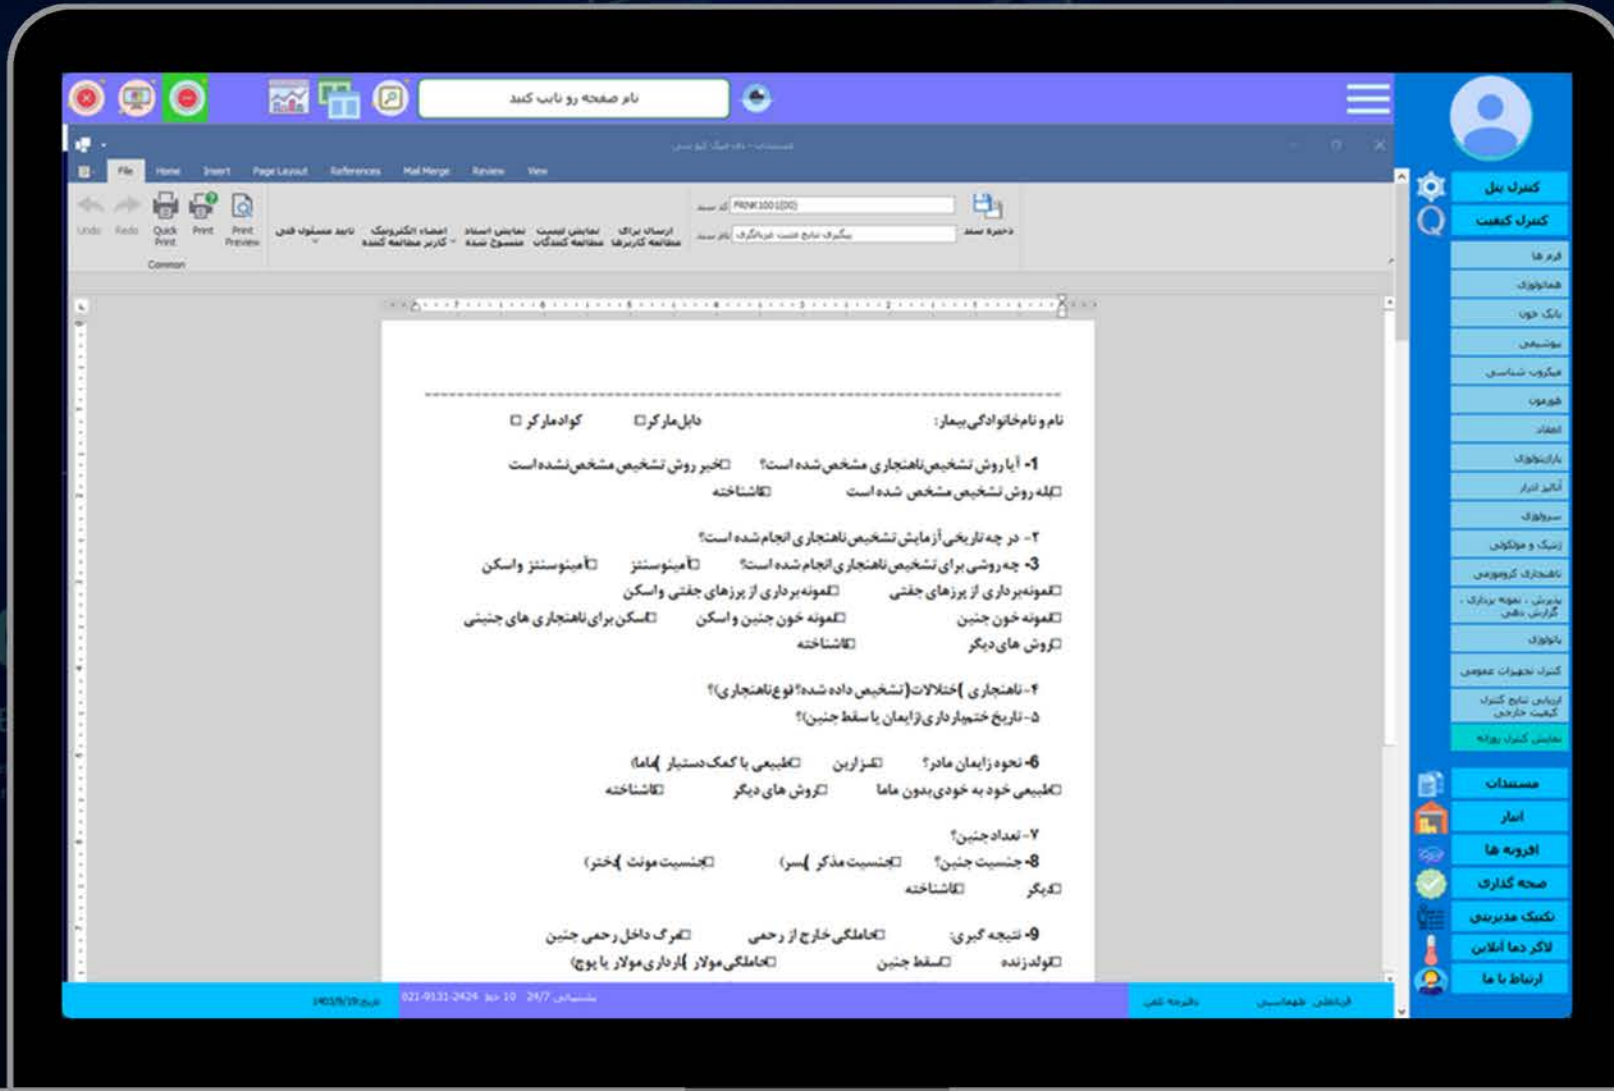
نام صفحه رو تایپ کنید

File Home Insert Page Layout References Mail Merge Review View

Undo Redo Quick Print Print Print Preview
Common

تایید مسئول فنی
امضاء الکترونیک کاربر مطالعه کننده
نمایش اسناد منسوخ شده
نمایش لیست مطالعه کنندگان
ارسال برای مطالعه کاربرها

کد سند PRNK1001(00)
نام سند پیگیری نتایج مثبت غربالگری
ذخیره سند

نام و نام‌خانوادگی بیمار:
دابل‌مارکر ☐
کوادمارکر ☐

1- آیا روش تشخیص‌ناهنجاری مشخص‌شده است؟ ☐خیر روش تشخیص مشخص‌نشده است
☐بله روش تشخیص مشخص شده است ☐ناشناخته

۲- در چه تاریخی آزمایش تشخیص ناهنجاری انجام‌شده است؟
3- چه روشی برای تشخیص ناهنجاری انجام‌شده است؟ ☐آمینوسنتز ☐آمینوسنتز واسکن
☐نمونه‌برداری از پرزهای جفتی ☐نمونه برداری از پرزهای جفتی واسکن
☐نمونه خون جنین ☐نمونه خون جنین و اسکن ☐اسکن برای ناهنجاری های جنینی
☐روش های دیگر ☐ناشناخته

۴- ناهنجاری (اختلالات (تشخیص داده شده؟ نوع ناهنجاری)؟
۵- تاریخ ختم‌بارداری(زایمان یا سقط جنین)؟

6- نحوه زایمان مادر؟ ☐سزارین ☐طبیعی با کمک دستیار (ماما)
☐طبیعی خود به خودی بدون ماما ☐روش های دیگر ☐ناشناخته

۷- تعداد جنین؟
8- جنسیت جنین؟ ☐جنسیت مذکر (پسر) ☐جنسیت مونث (دختر)
☐دیگر ☐ناشناخته

9- نتیجه گیری: ☐حاملگی خارج از رحمی ☐مرگ داخل رحمی جنین
☐تولد زنده ☐سقط جنین ☐حاملگی مولار (بارداری مولار یا پوچ)

کنترل پنل
کنترل کیفیت
فرم ها
هماتولوژی
بانک خون
بیوشیمی
میکروب شناسی
هورمون
انعقاد
پارازیتولوژی
آنالیز ادرار
سرولوژی
ژنتیک و مولکولی
ناهنجاری کروموزمی
پذیرش، نمونه برداری، گزارش دهی
پاتولوژی
کنترل تجهیزات عمومی
ارزیابی نتایج کنترل کیفیت خارجی
نمایش کنترل روزانه
مستندات
انبار
افرونه ها
صحه گذاری
تکنیک مدیریتی
لاگر دما آنلاین
ارتباط با ما

021-9131-2424